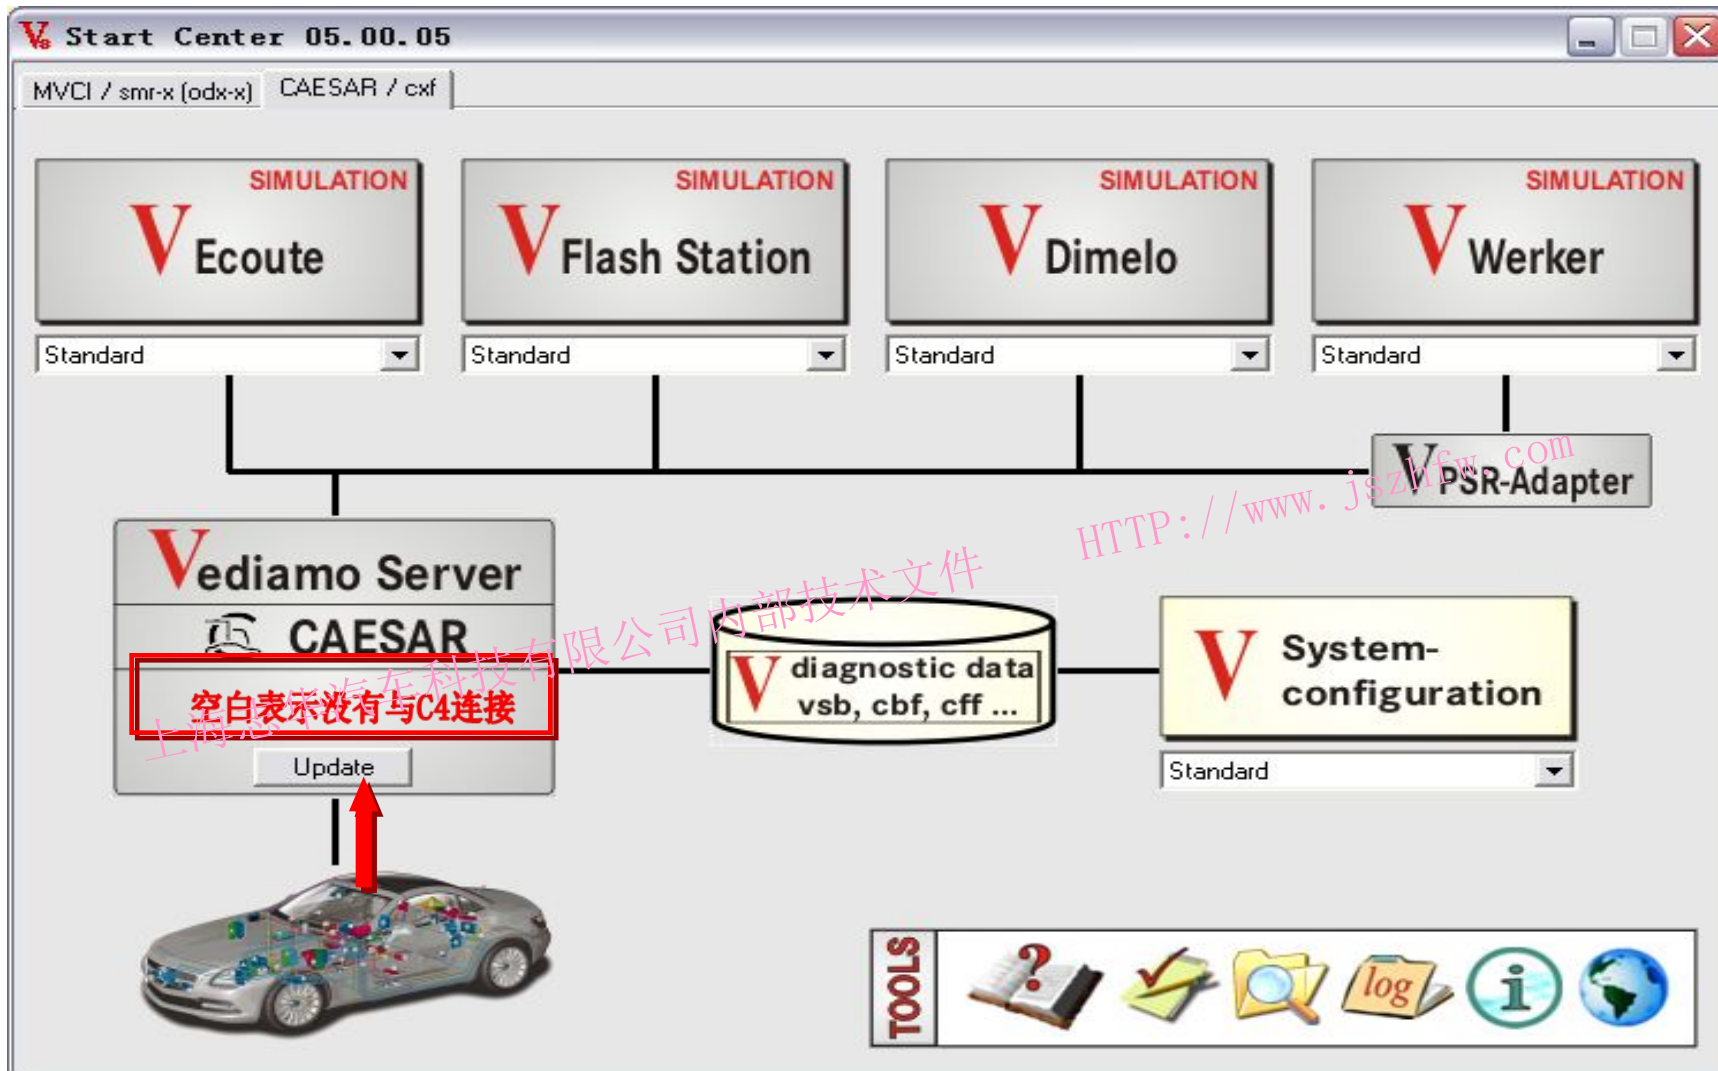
Start Center 05.00.05

MVCI / smr-x (odx-x) CAESAR / cxf

SIMULATION
V Ecoute
Standard

SIMULATION
V Flash Station
Standard

SIMULATION
V Dimelo
Standard

SIMULATION
V Werker
Standard

V PSR-Adapter

HTTP://www.jszhfw.com

Vediamo Server
CAESAR
空白表示没有与C4连接
Update

上海忠乐汽车科技有限公司内部技术文件

V diagnostic data vsb, cbf, cff ...

V System-configuration
Standard

TOOLS
log